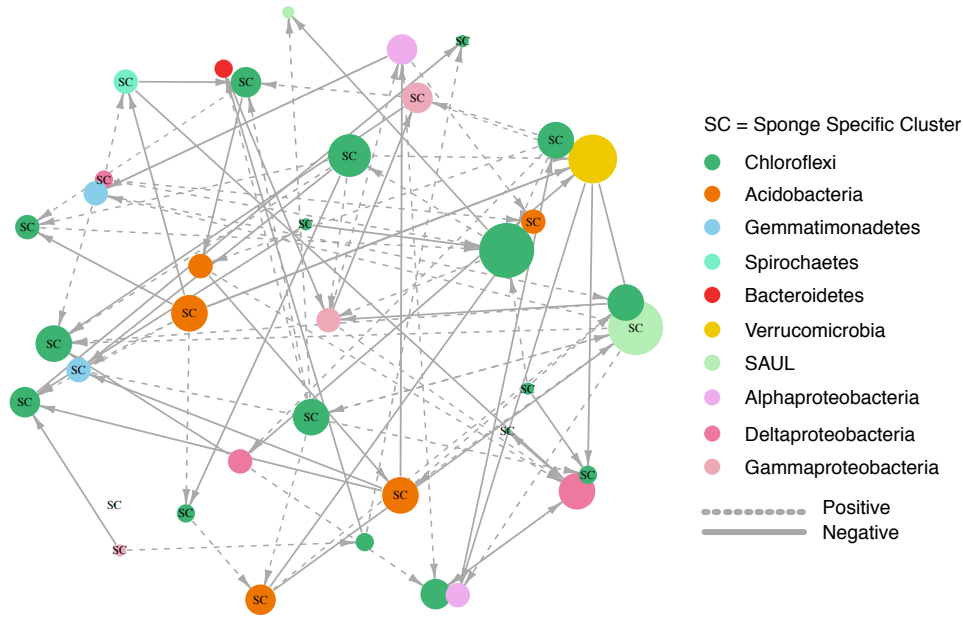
SC
SC
SC
SC
SC
SC
SC
SC
SC
SC
SC
SC
SC
SC
SC
SC
SC
SC
SC
SC
SC

SC = Sponge Specific Cluster
Chloroflexi
Acidobacteria
Gemmatimonadetes
Spirochaetes
Bacteroidetes
Verrucomicrobia
SAUL
Alphaproteobacteria
Deltaproteobacteria
Gammaproteobacteria
Positive
Negative